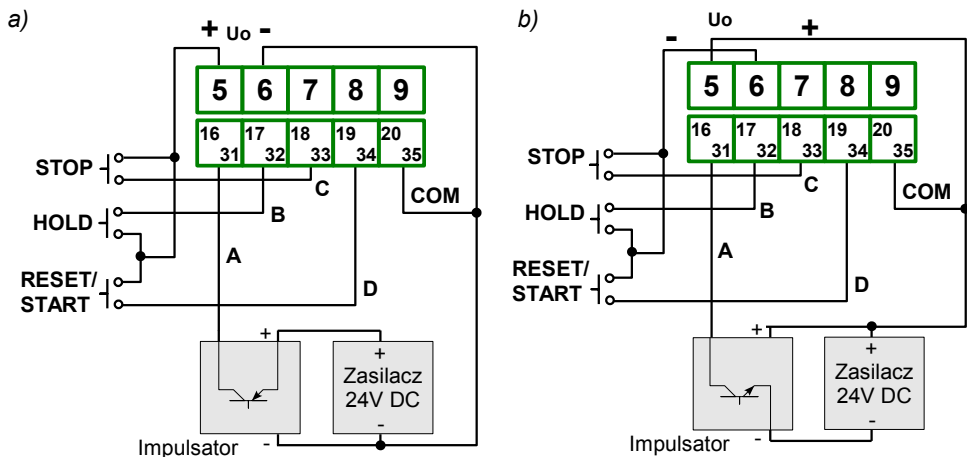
a)

+ Uo -

| 5 | 6 | 7 | 8 | 9 |
|---|---|---|---|---|
| 16 31 | 17 32 | 18 33 | 19 34 | 20 35 |

STOP

HOLD

RESET/ START

C

B

A

D

COM

+

+ Zasilacz 24V DC -

-

Impulsator

b)

Uo

- +

| 5 | 6 | 7 | 8 | 9 |
|---|---|---|---|---|
| 16 31 | 17 32 | 18 33 | 19 34 | 20 35 |

STOP

HOLD

RESET/ START

C

B

A

D

COM

+

+ Zasilacz 24V DC -

-

Impulsator